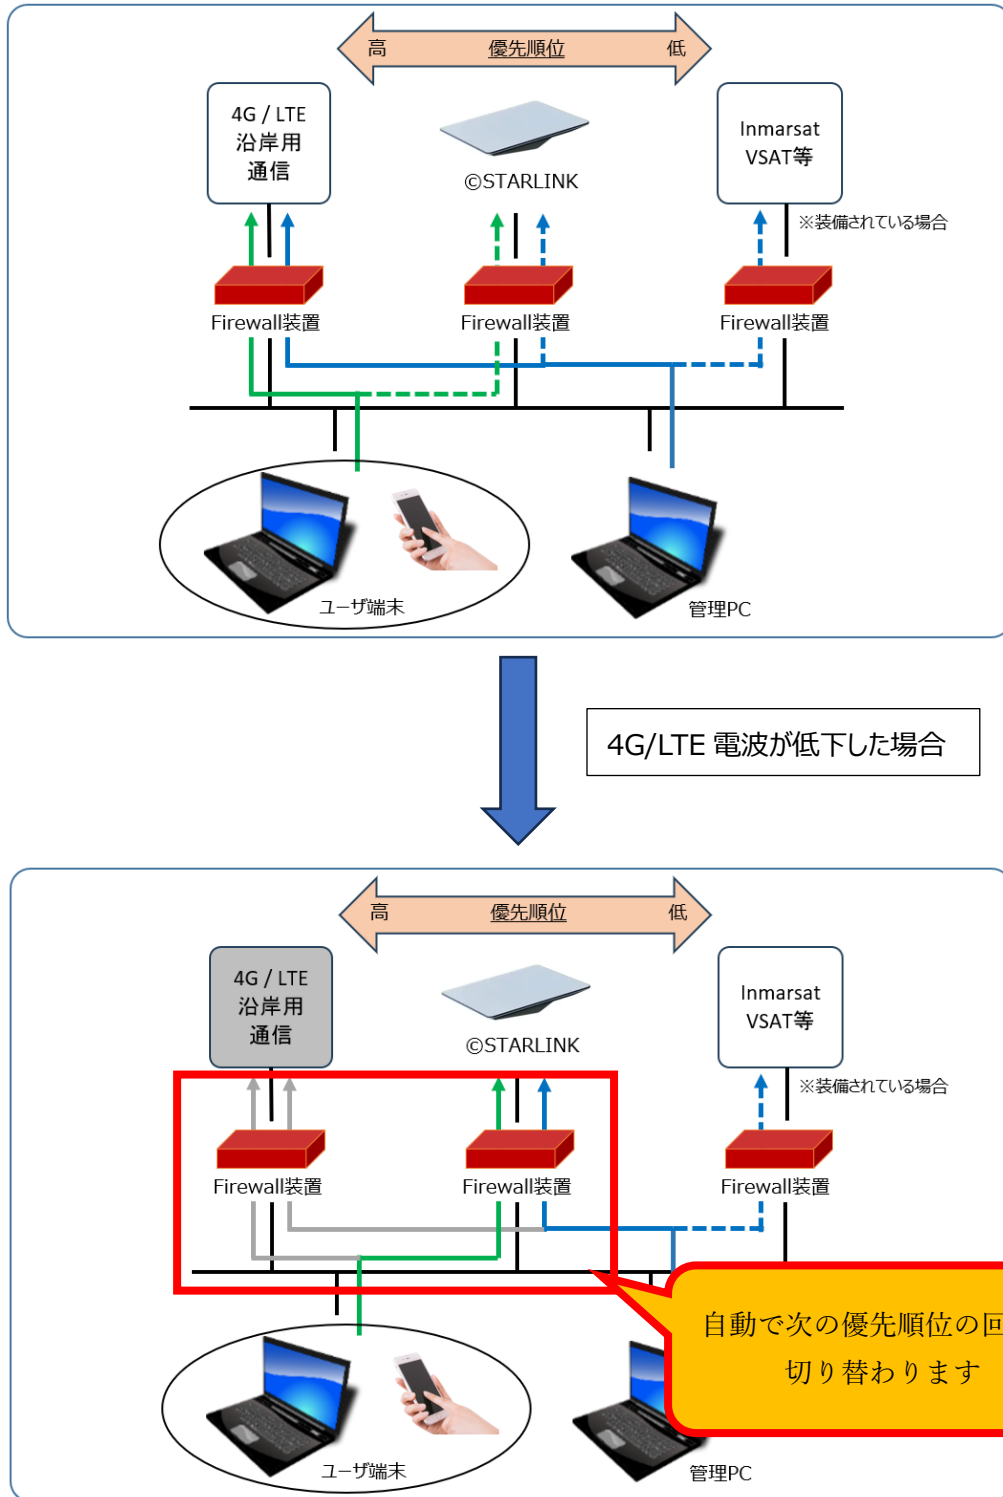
高 優先順位 低

4G / LTE 沿岸用 通信

©STARLINK

Inmarsat VSAT等

※装備されている場合

Firewall装置

Firewall装置

Firewall装置

ユーザ端末

管理PC

4G/LTE 電波が低下した場合

高 優先順位 低

4G / LTE 沿岸用 通信

©STARLINK

Inmarsat VSAT等

※装備されている場合

Firewall装置

Firewall装置

Firewall装置

自動で次の優先順位の回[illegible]
切り替わります

ユーザ端末

管理PC